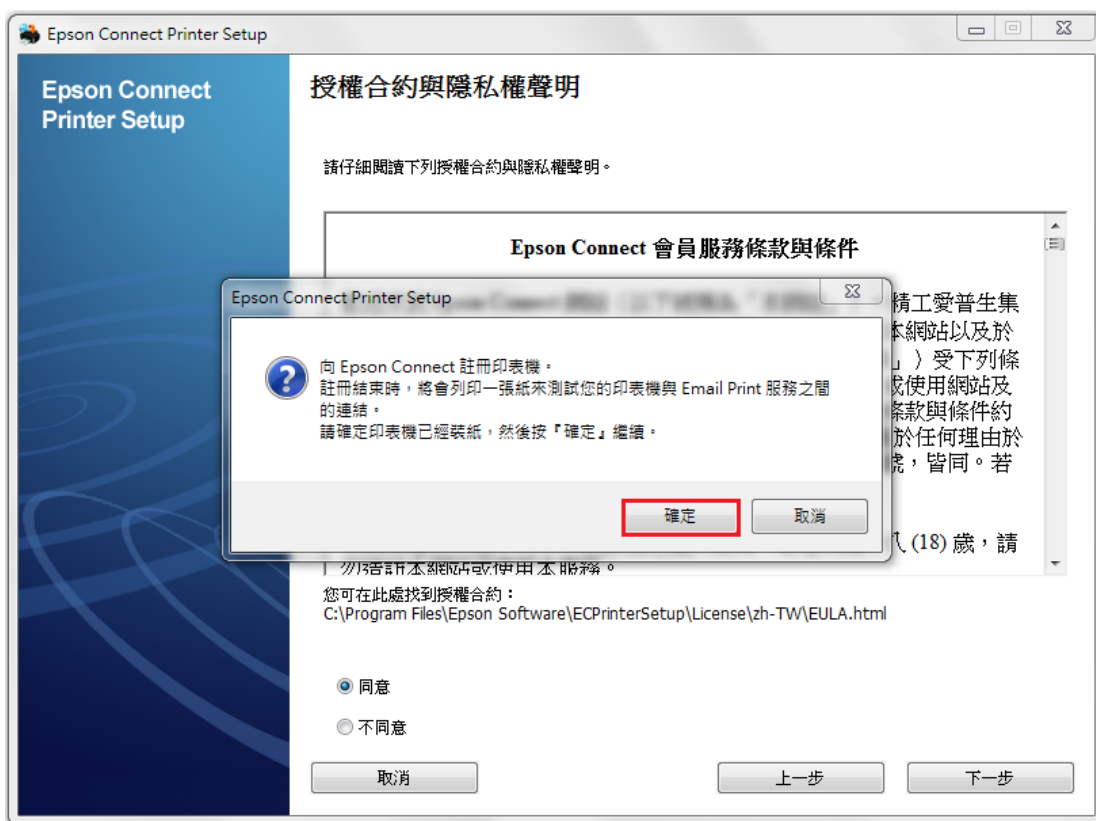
Epson Connect Printer Setup

Epson Connect Printer Setup

授權合約與隱私權聲明

請仔細閱讀下列授權合約與隱私權聲明。

Epson Connect 會員服務條款與條件

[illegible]精工愛普生集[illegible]本網站以及於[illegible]」)受下列條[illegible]或使用網站及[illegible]條款與條件約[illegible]於任何理由於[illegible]號,皆同。若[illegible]八 (18) 歲,請勿瀏覽本網站或使用本服務。

Epson Connect Printer Setup

向 Epson Connect 註冊印表機。
註冊結束時,將會列印一張紙來測試您的印表機與 Email Print 服務之間的連結。
請確定印表機已經裝紙,然後按『確定』繼續。

確定 取消

您可在此處找到授權合約:
C:\Program Files\Epson Software\ECPrinterSetup\License\zh-TW\EULA.html

同意

不同意

取消 上一步 下一步